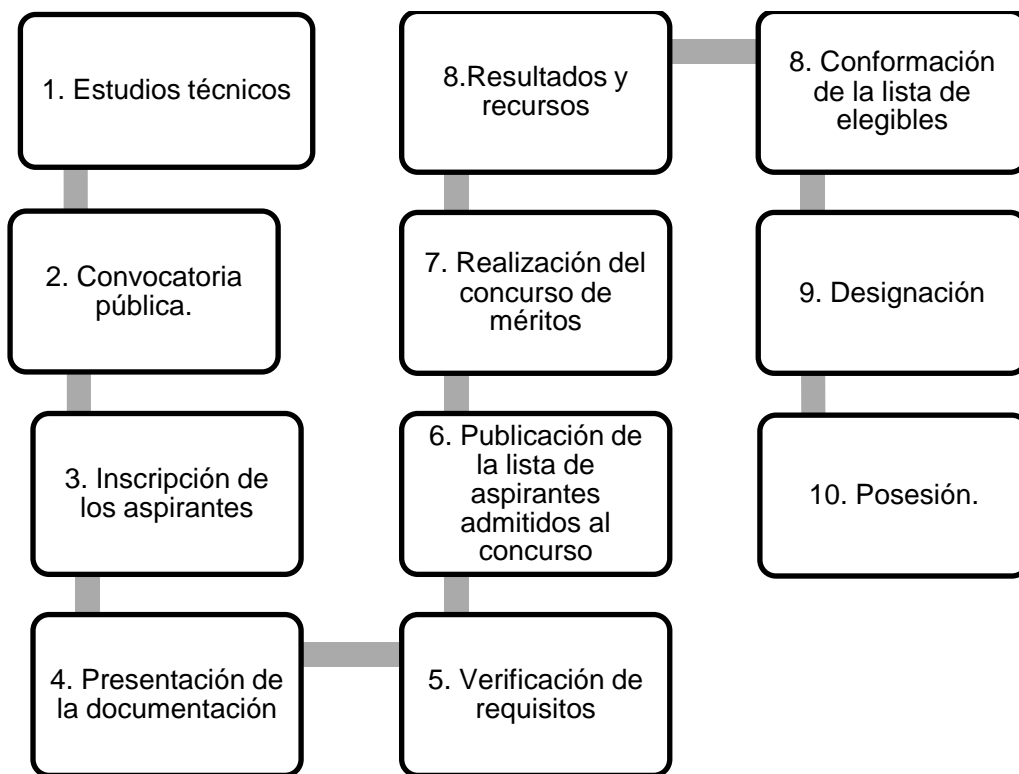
1. Estudios técnicos

2. Convocatoria pública.

3. Inscripción de los aspirantes

4. Presentación de la documentación

5. Verificación de requisitos

6. Publicación de la lista de aspirantes admitidos al concurso

7. Realización del concurso de méritos

8.Resultados y recursos

8. Conformación de la lista de elegibles

9. Designación

10. Posesión.